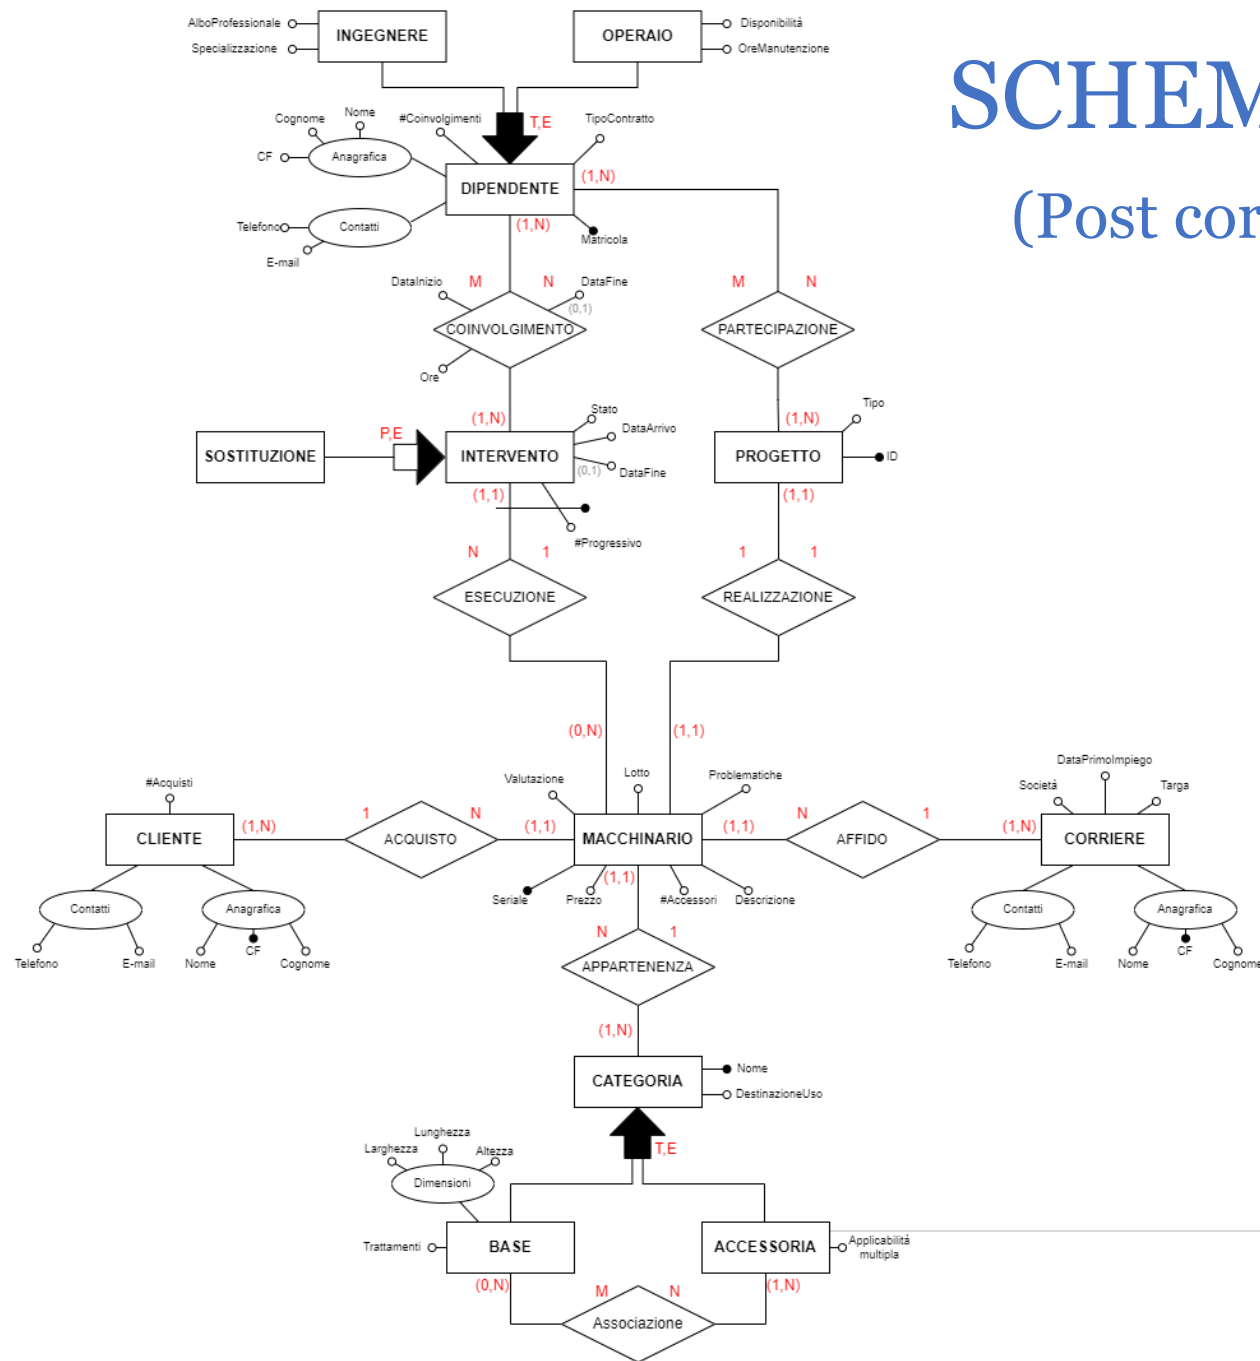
SCHEM
(Post cor

AlboProfessionale
Specializzazione
INGEGNERE
OPERAIO
Disponibilità
OreManutenzione
T,E
Cognome
Nome
#Coinvolgimenti
TipoContratto
CF
Anagrafica
DIPENDENTE
(1,N)
Telefono
Contatti
(1,N)
Matricola
E-mail
DataInizio
M
N
DataFine
(0,1)
M
N
COINVOLGIMENTO
PARTECIPAZIONE
Ore
(1,N)
Stato
DataArrivo
(1,N)
Tipo
SOSTITUZIONE
P,E
INTERVENTO
(0,1)
DataFine
PROGETTO
ID
(1,1)
(1,1)
#Progressivo
N
1
1
1
ESECUZIONE
REALIZZAZIONE
(0,N)
(1,1)
#Acquisti
Valutazione
Lotto
Problematiche
DataPrimoImpiego
Società
Targa
CLIENTE
(1,N)
1
ACQUISTO
N
(1,1)
MACCHINARIO
(1,1)
N
AFFIDO
1
(1,N)
CORRIERE
Seriale
Prezzo
(1,1)
#Accessori
Descrizione
Contatti
Anagrafica
Contatti
Anagrafica
CF
CF
Telefono
E-mail
Nome
Cognome
Telefono
E-mail
Nome
Cognome
N
1
APPARTENENZA
(1,N)
CATEGORIA
Nome
DestinazioneUso
Lunghezza
Larghezza
Altezza
T,E
Dimensioni
Trattamenti
BASE
ACCESSORIA
Applicabilità multipla
(0,N)
M
N
(1,N)
Associazione